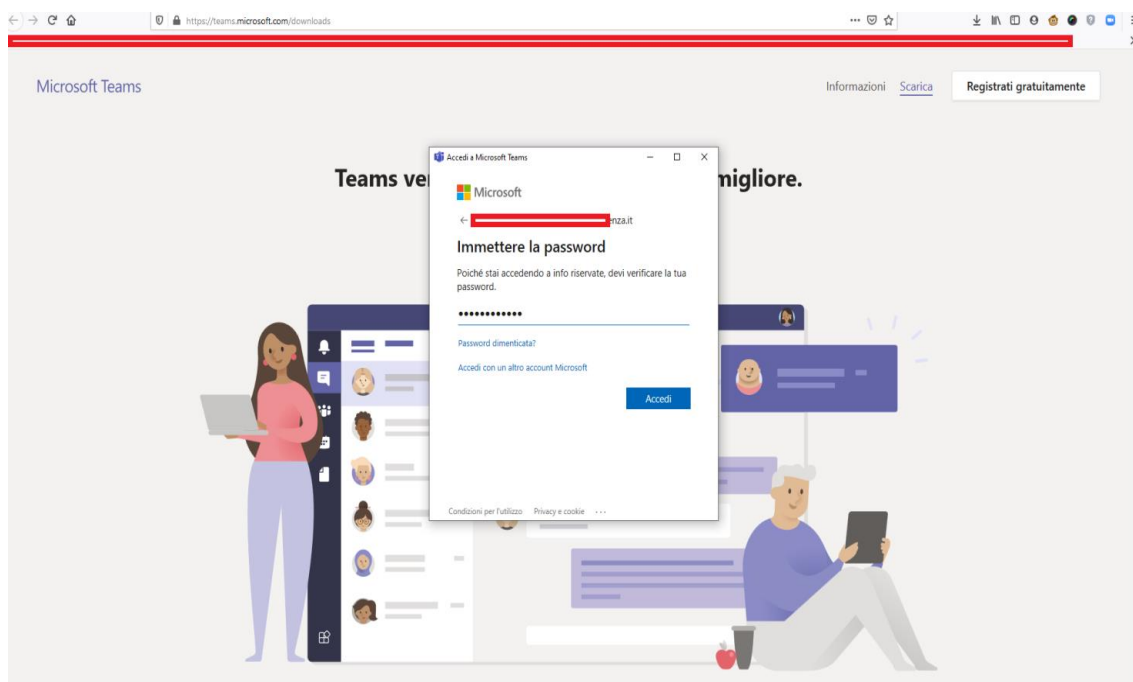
https://teams.microsoft.com/downloads

Microsoft Teams

Informazioni Scarica Registrati gratuitamente

Teams ve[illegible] migliore.

Accedi a Microsoft Teams

Microsoft

← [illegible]nza.it

Immettere la password

Poiché stai accedendo a info riservate, devi verificare la tua password.

••••••••••••

Password dimenticata?

Accedi con un altro account Microsoft

Accedi

Condizioni per l'utilizzo Privacy e cookie ···